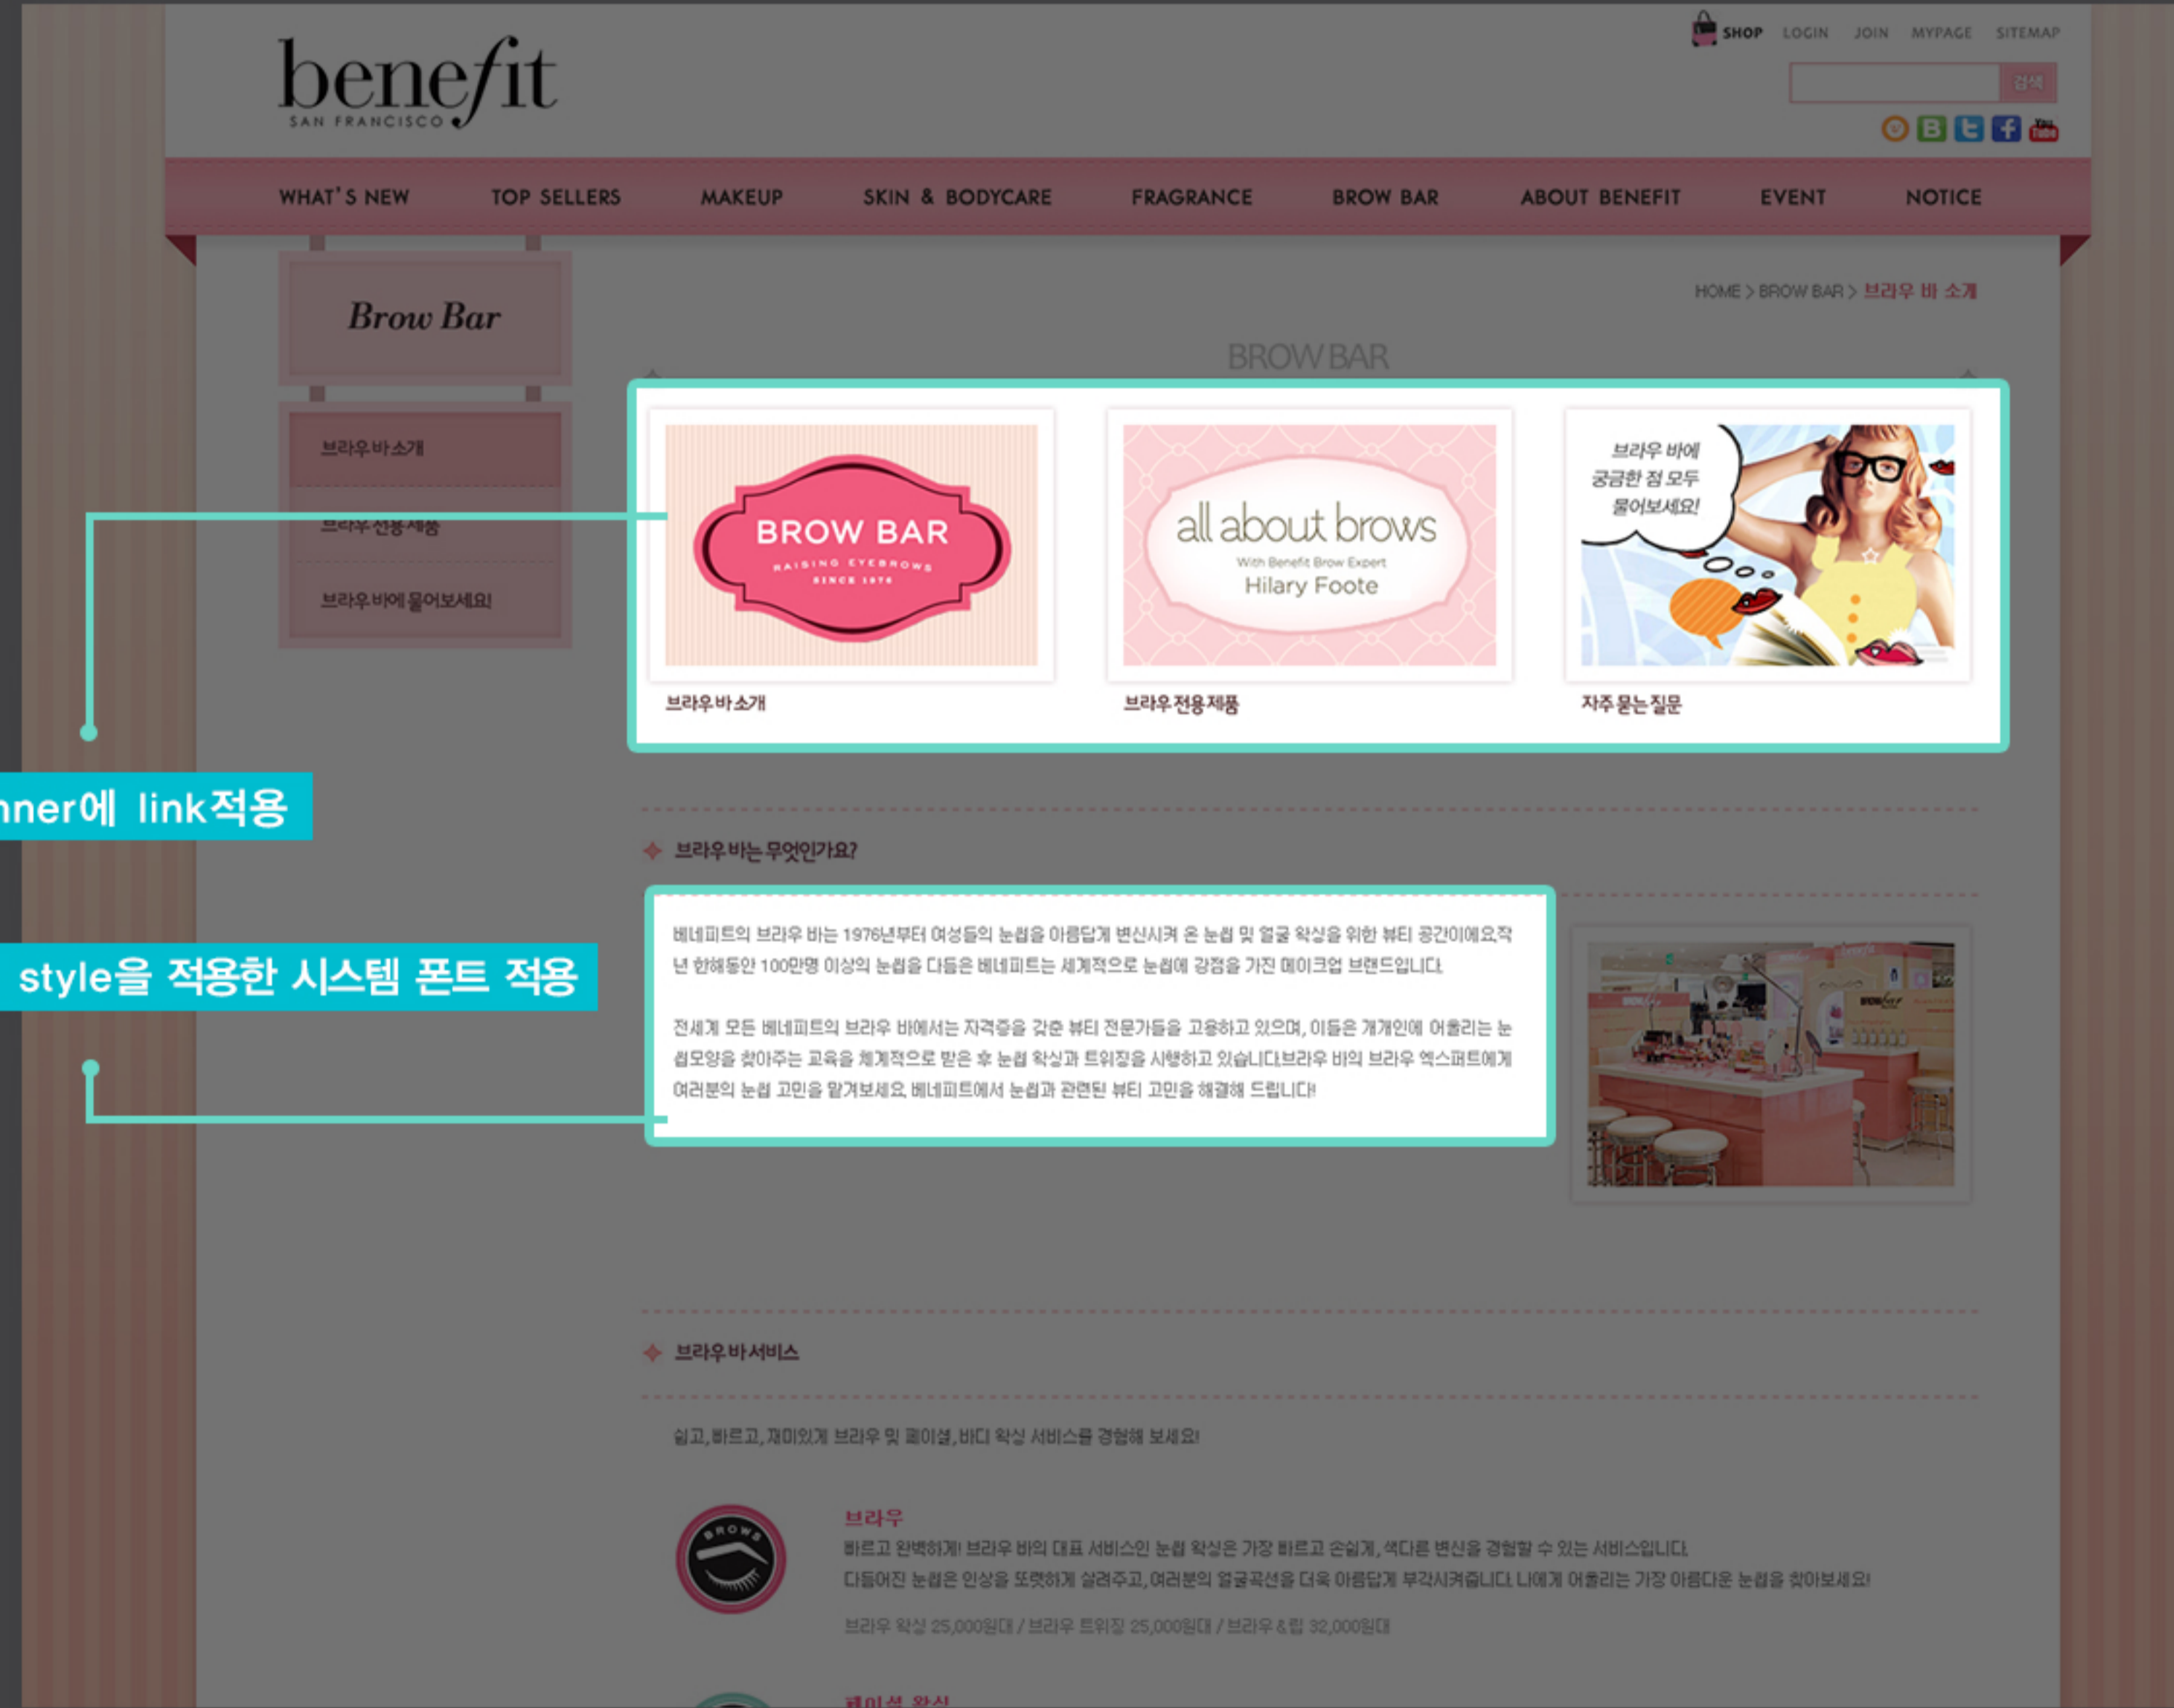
SHOP LOGIN JOIN MYPAGE SITEMAP

검색

benefit
SAN FRANCISCO

WHAT'S NEW TOP SELLERS MAKEUP SKIN & BODYCARE FRAGRANCE BROW BAR ABOUT BENEFIT EVENT NOTICE

Brow Bar

브라우바소개
브라우전용제품
브라우바에 물어보세요!

HOME > BROW BAR > 브라우 바 소개

BROW BAR

BROW BAR
RAISING EYEBROWS SINCE 1976

브라우바소개

all about brows
With Benefit Brow Expert
Hilary Foote

브라우전용제품

브라우 바에 궁금한 점 모두 물어보세요!

자주 묻는 질문

nner에 link적용

브라우바는 무엇인가요?

style을 적용한 시스템 폰트 적용

베네피트의 브라우 바는 1976년부터 여성들의 눈썹을 아름답게 변신시켜 온 눈썹 및 얼굴 왁싱을 위한 뷰티 공간이예요.작년 한해동안 100만명 이상의 눈썹을 다듬은 베네피트는 세계적으로 눈썹에 강점을 가진 메이크업 브랜드입니다.

전세계 모든 베네피트의 브라우 바에서는 자격증을 갖춘 뷰티 전문가들을 고용하고 있으며, 이들은 개개인에 어울리는 눈썹모양을 찾아주는 교육을 체계적으로 받은 후 눈썹 왁싱과 트위징을 시행하고 있습니다.브라우 바의 브라우 엑스퍼트에게 여러분의 눈썹 고민을 맡겨보세요. 베네피트에서 눈썹과 관련된 뷰티 고민을 해결해 드립니다!

브라우바서비스

쉽고, 빠르고, 재미있게 브라우 및 페이셜, 바디 왁싱 서비스를 경험해 보세요!

BROWS

브라우
빠르고 완벽하게! 브라우 바의 대표 서비스인 눈썹 왁싱은 가장 빠르고 손쉽게, 색다른 변신을 경험할 수 있는 서비스입니다.
다듬어진 눈썹은 인상을 또렷하게 살려주고, 여러분의 얼굴곡선을 더욱 아름답게 부각시켜줍니다. 나에게 어울리는 가장 아름다운 눈썹을 찾아보세요!

브라우 왁싱 25,000원대 / 브라우 트위징 25,000원대 / 브라우&립 32,000원대

페이셜 왁싱